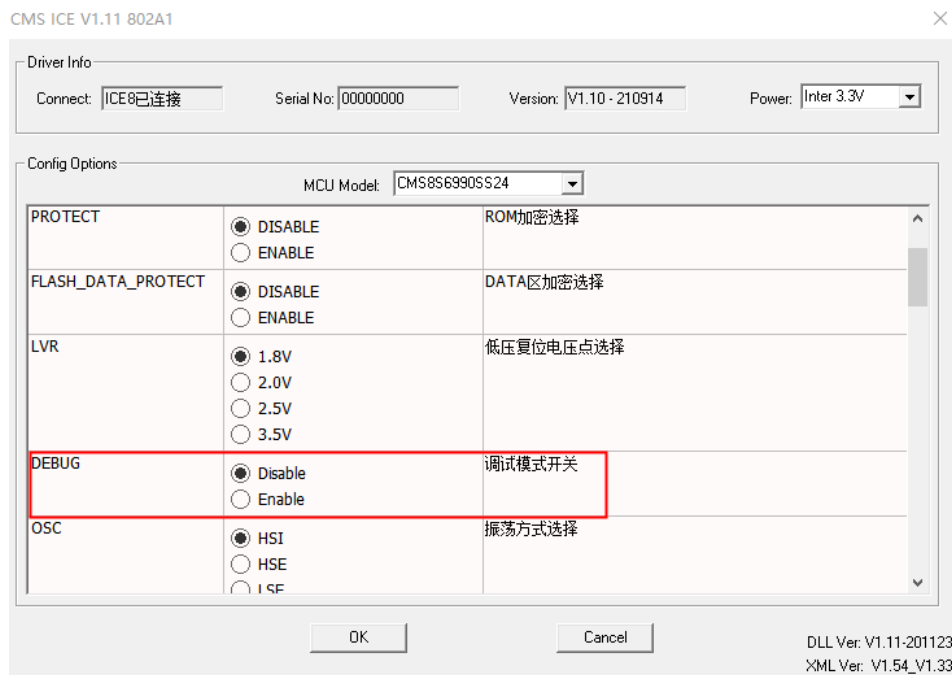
CMS ICE V1.11 802A1

Driver Info

Connect: ICE8已连接

Serial No: 00000000

Version: V1.10 - 210914

Power: Inter 3.3V

Config Options

MCU Model: CMS8S6990SS24

| | | |
|---|---|---|
| PROTECT | DISABLE<br>ENABLE | ROM加密选择 |
| FLASH_DATA_PROTECT | DISABLE<br>ENABLE | DATA区加密选择 |
| LVR | 1.8V<br>2.0V<br>2.5V<br>3.5V | 低压复位电压点选择 |
| DEBUG | Disable<br>Enable | 调试模式开关 |
| OSC | HSI<br>HSE<br>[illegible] | 振荡方式选择 |

OK

Cancel

DLL Ver: V1.11-201123

XML Ver: V1.54_V1.33